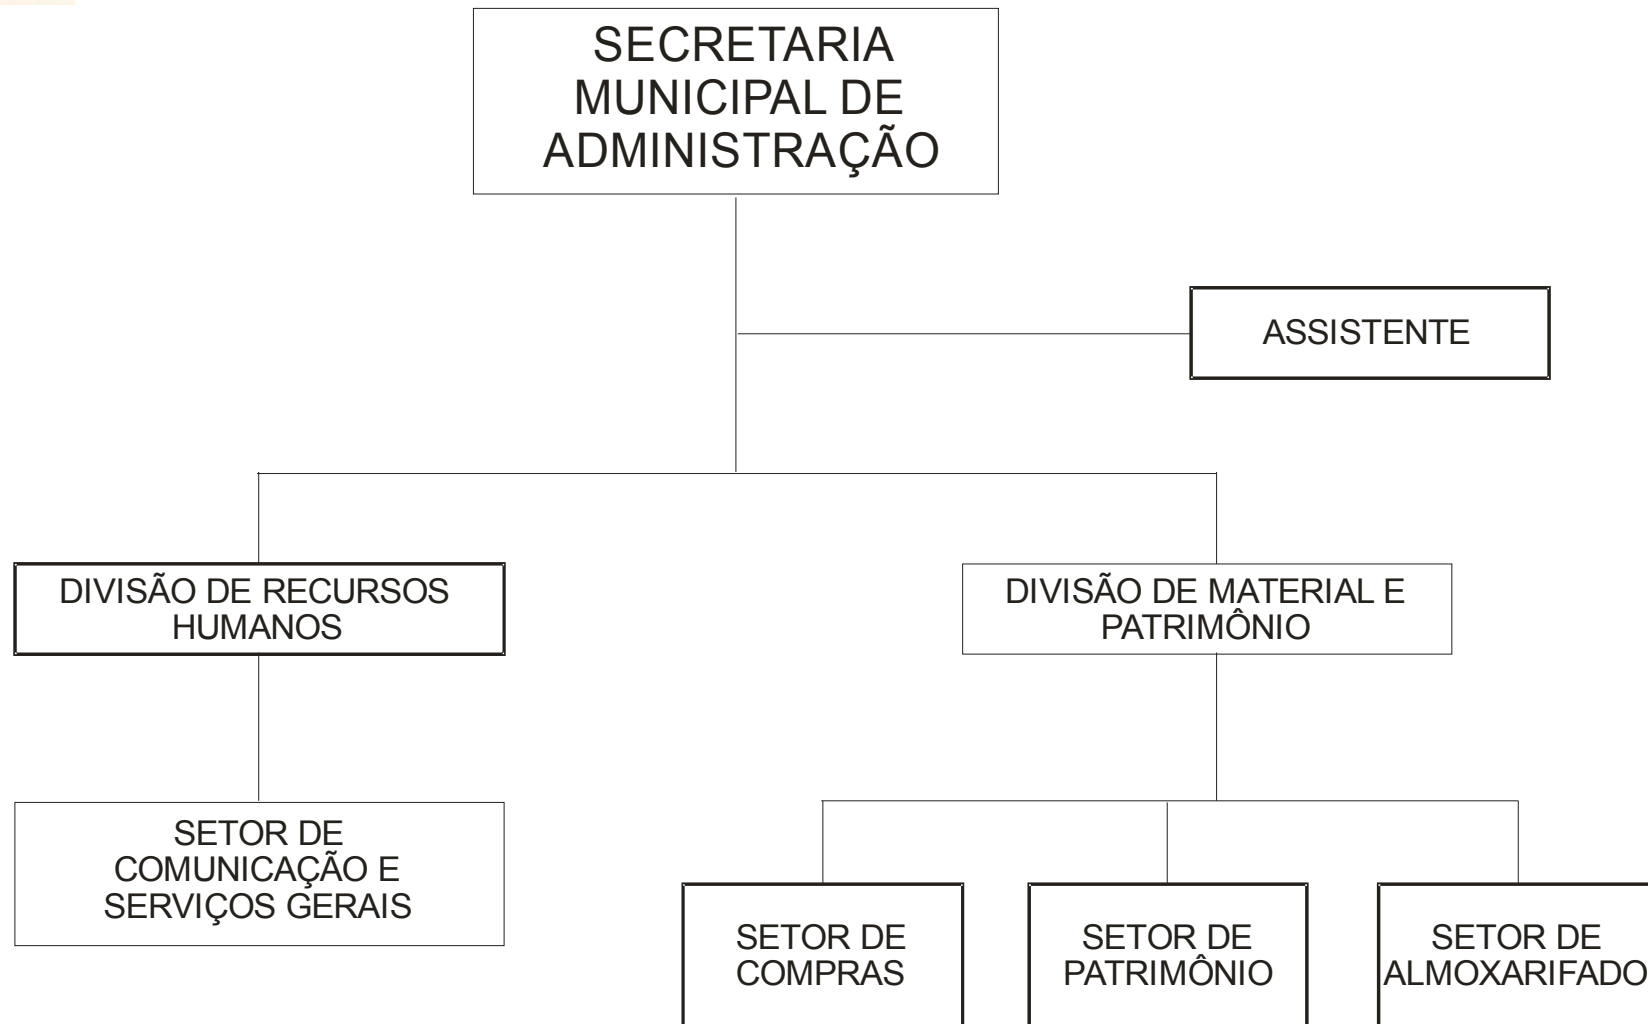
SECRETARIA MUNICIPAL DE ADMINISTRAÇÃO

ASSISTENTE

DIVISÃO DE RECURSOS HUMANOS

DIVISÃO DE MATERIAL E PATRIMÔNIO

SETOR DE COMUNICAÇÃO E SERVIÇOS GERAIS

SETOR DE COMPRAS

SETOR DE PATRIMÔNIO

SETOR DE ALMOXARIFADO